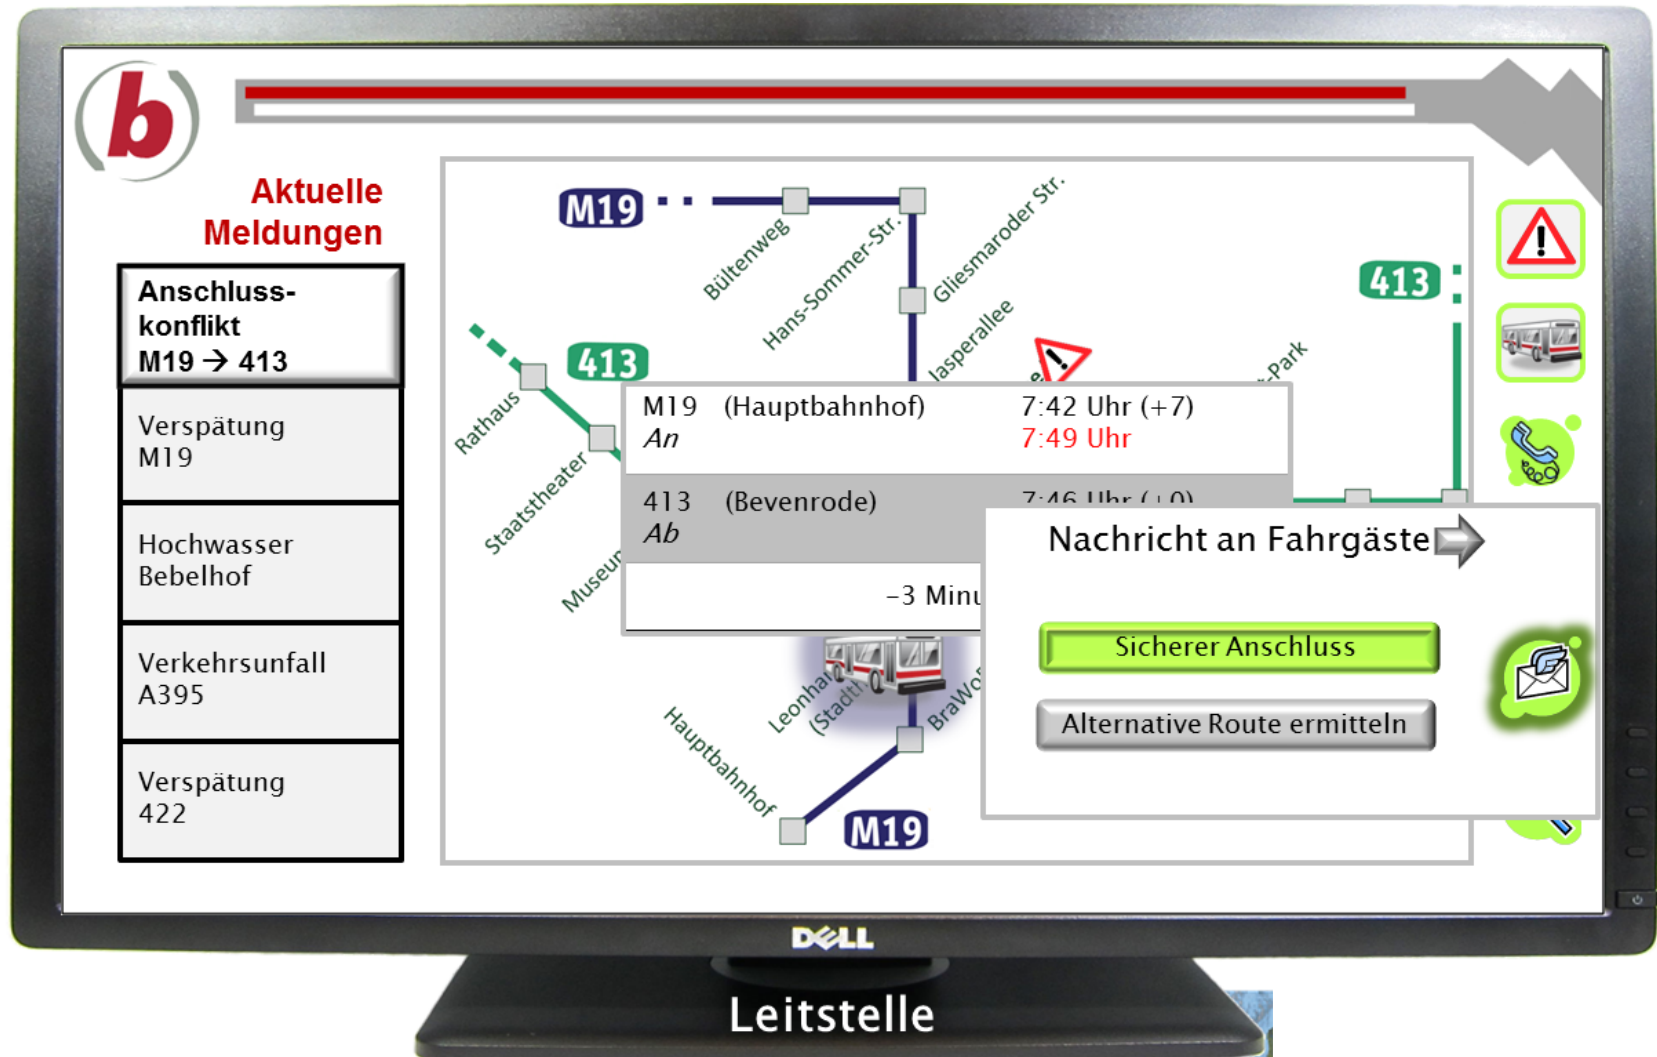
b

Aktuelle Meldungen

Anschlusskonflikt M19 → 413

Verspätung M19

Hochwasser Bebelhof

Verkehrsunfall A395

Verspätung 422

M19

Bültenweg

Hans-Sommer-Str.

Gliesmaroder Str.

Jasperallee

413

413

Rathaus

Staatstheater

Museum

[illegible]-Park

M19 (Hauptbahnhof) 7:42 Uhr (+7)
An 7:49 Uhr

413 (Bevenrode) 7:46 Uhr (+0)
Ab

-3 Minu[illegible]

Nachricht an Fahrgäste

Sicherer Anschluss

Alternative Route ermitteln

Leonha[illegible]
(Stadt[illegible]

BraWo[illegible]

Hauptbahnhof

M19

DELL

Leitstelle